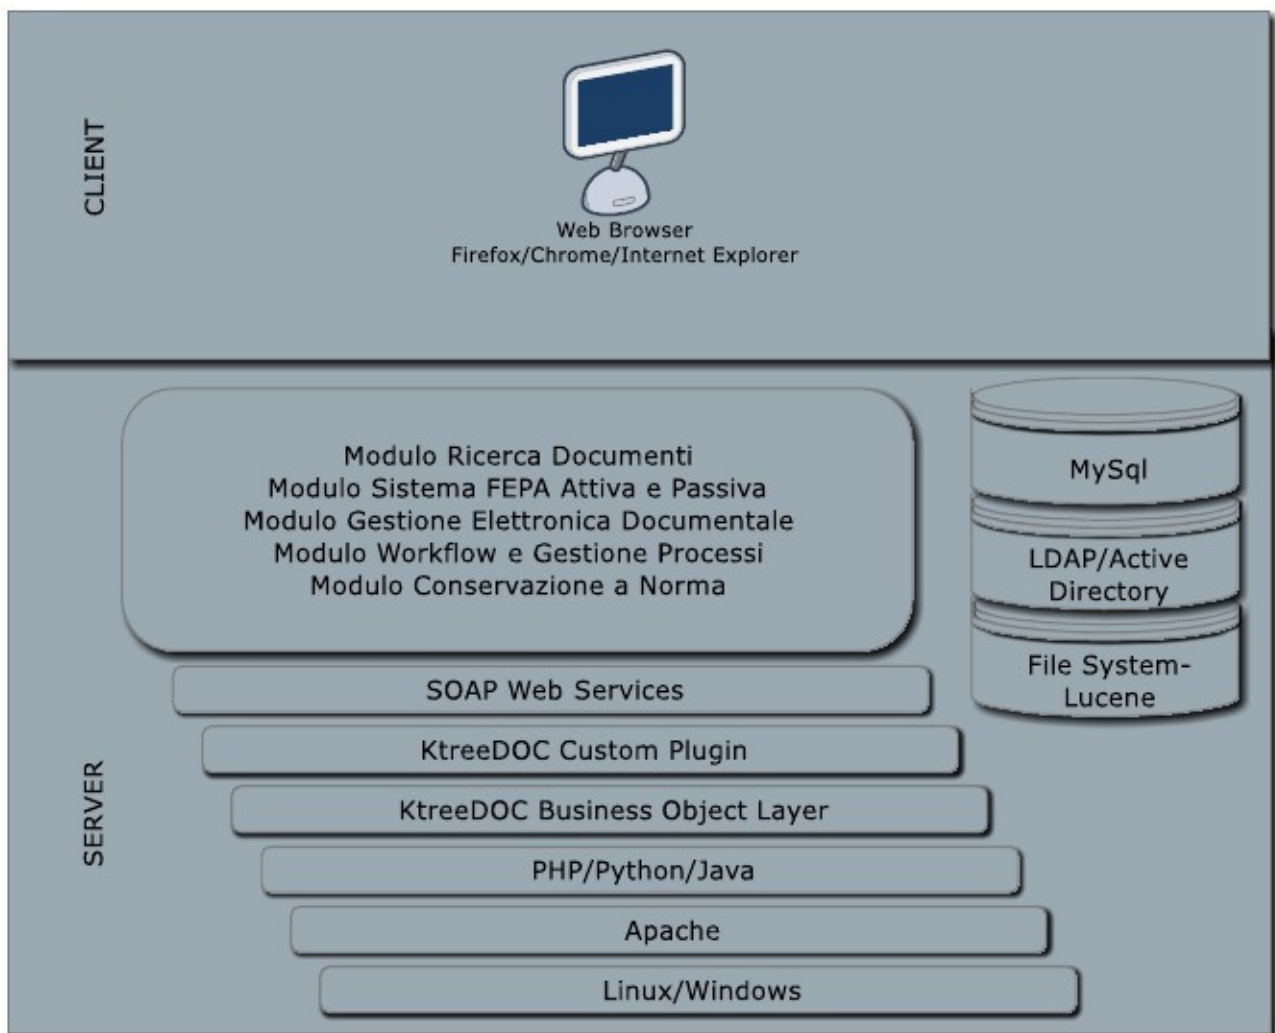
CLIENT

Web Browser
Firefox/Chrome/Internet Explorer

SERVER

Modulo Ricerca Documenti
Modulo Sistema FEPA Attiva e Passiva
Modulo Gestione Elettronica Documentale
Modulo Workflow e Gestione Processi
Modulo Conservazione a Norma

MySql

LDAP/Active Directory

File System-Lucene

SOAP Web Services

KtreeDOC Custom Plugin

KtreeDOC Business Object Layer

PHP/Python/Java

Apache

Linux/Windows